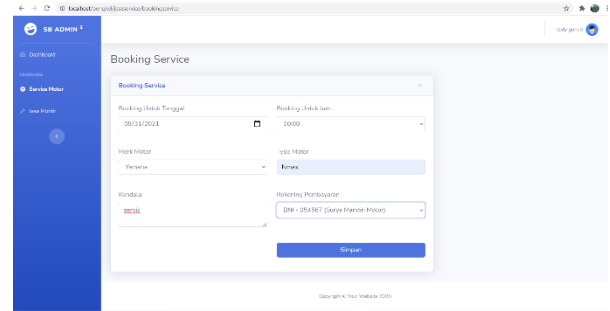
localhost/bengkel/jasaservice/bookingservice

SB ADMIN 2

Dashboard

TRANSAKSI

Service Motor

Jasa Montir

Jody gerald

Booking Service

Booking Service

Booking Untuk Tanggal

08/31/2021

Booking Untuk Jam

10:00

Merk Motor

Yamaha

Type Motor

Nmax

Kendala

servis

Rekening Pembayaran

BNI - 054567 (Sarya Mandiri Motor)

Simpan

Copyright © Your Website 2020